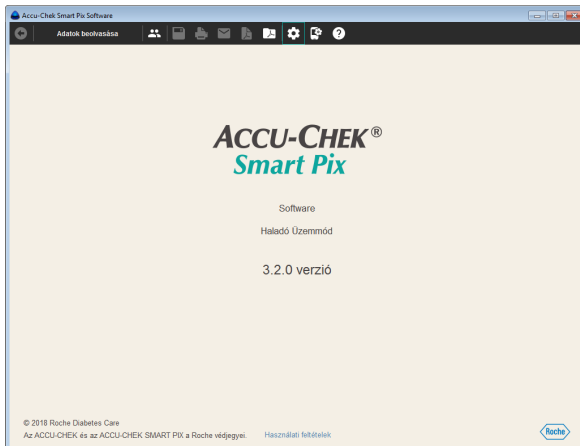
Accu-Chek Smart Pix Software

Adatok beolvasása

ACCU-CHEK®
Smart Pix

Software

Haladó Üzemmód

3.2.0 verzió

© 2018 Roche Diabetes Care
Az ACCU-CHEK és az ACCU-CHEK SMART PIX a Roche védjegyei. Használati feltételek

Roche